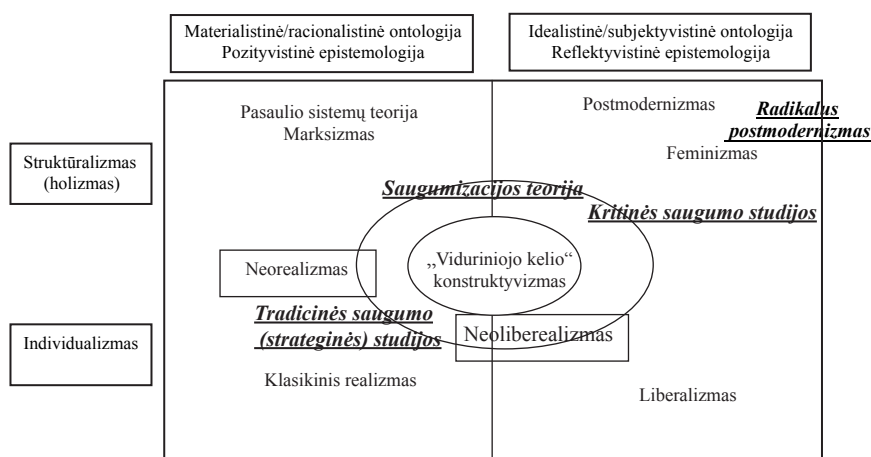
Materialistinė/racionalistinė ontologija
Pozityvistinė epistemologija

Idealistinė/subjektyvistinė ontologija
Reflektyvistinė epistemologija

Struktūralizmas (holizmas)

Individualizmas

Pasaulio sistemų teorija
Marksizmas

Postmodernizmas

Radikalus postmodernizmas

Feminizmas

Saugumizacijos teorija

Kritinės saugumo studijos

Neorealizmas

„Viduriniojo kelio“ konstruktyvizmas

Tradicinės saugumo (strateginės) studijos

Neoliberealizmas

Klasikinis realizmas

Liberalizmas